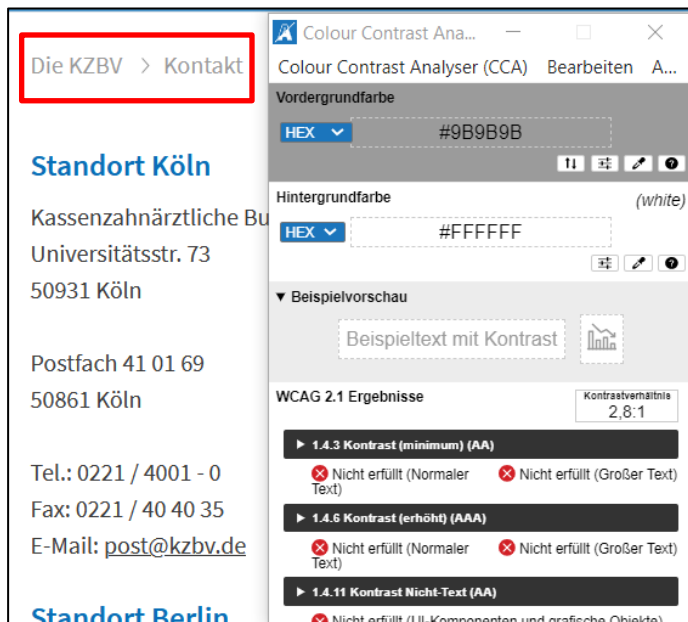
Die KZBV > Kontakt

Standort Köln

Kassenzahnärztliche Bu

Universitätsstr. 73

50931 Köln

Postfach 41 01 69

50861 Köln

Tel.: 0221 / 4001 - 0

Fax: 0221 / 40 40 35

E-Mail: post@kzbv.de

Standort Berlin

Colour Contrast Ana...

Colour Contrast Analyser (CCA) Bearbeiten A...

Vordergrundfarbe

HEX #9B9B9B

Hintergrundfarbe (white)

HEX #FFFFFF

▸ Beispielvorschau

Beispieltext mit Kontrast

WCAG 2.1 Ergebnisse

Kontrastverhältnis 2,8:1

▸ 1.4.3 Kontrast (minimum) (AA)

Nicht erfüllt (Normaler Text) Nicht erfüllt (Großer Text)

▸ 1.4.6 Kontrast (erhöht) (AAA)

Nicht erfüllt (Normaler Text) Nicht erfüllt (Großer Text)

▸ 1.4.11 Kontrast Nicht-Text (AA)

Nicht erfüllt (UI-Komponenten und grafische Objekte)